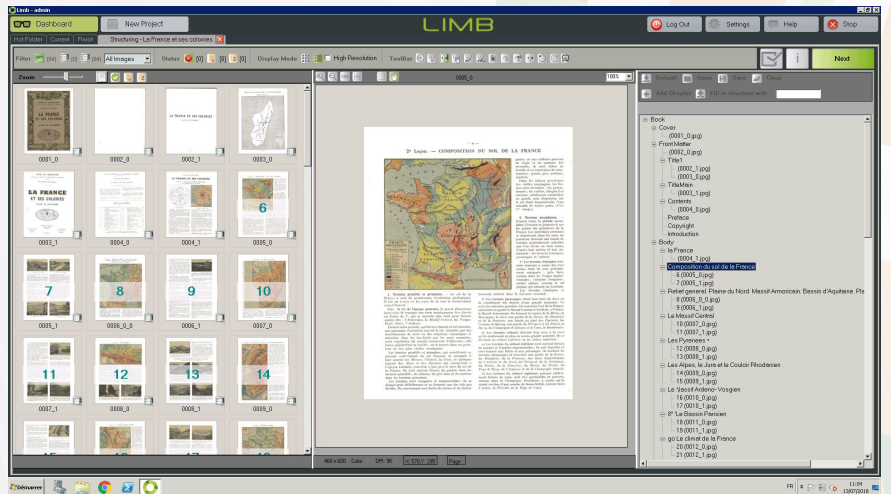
Limb - admin

Dashboard

New Project

LIMB

Log Out

Settings

Help

Stop

Hot Folder | Current | Finish

Structuring - La France et ses colonies

Filter (34) (0) (34) All Images

Status (0) (0) (0)

Display Mode

High Resolution

ToolBar

Next

Zoom

0001_0

0002_0

0002_1

0003_0

0003_1

0004_0

0004_1

0005_0

6

0005_1

0006_0

0006_1

0007_0

7

8

9

10

0007_1

0008_0

0008_1

0009_0

11

12

13

14

0005_0

100%

2e Leçon. — COMPOSITION DU SOL DE LA FRANCE

465 x 600 Color DPI: 96 Page

Delete Open Save Clear

Add Chapter Fill in structure with

Book
Cover
(0001_0.jpg)
FrontMatter
(0002_0.jpg)
Title1
(0002_1.jpg)
(0003_0.jpg)
TitleMain
(0003_1.jpg)
Contents
(0004_0.jpg)
Preface
Copyright
Introduction
Body
la France
(0004_1.jpg)
Composition du sol de la France
6 (0005_0.jpg)
7 (0005_1.jpg)
Relief general. Plaine du Nord. Massif Armoricain. Bassin d'Aquitaine. Pl
8 (0006_0_0.jpg)
9 (0006_1.jpg)
Le Massif Central
10 (0007_0.jpg)
11 (0007_1.jpg)
Les Pyrenees *
12 (0008_0.jpg)
13 (0008_1.jpg)
Les Alpes, le Jura et le Couloir Rhodanien
14 (0009_0.jpg)
15 (0009_1.jpg)
Le Massif Ardeno-Vosgien
16 (0010_0.jpg)
17 (0010_1.jpg)
8° Le Bassin Parisien
18 (0011_0.jpg)
19 (0011_1.jpg)
go Le climat de la France
20 (0012_0.jpg)
21 (0012_1.jpg)

FR 11:04 13/07/2018